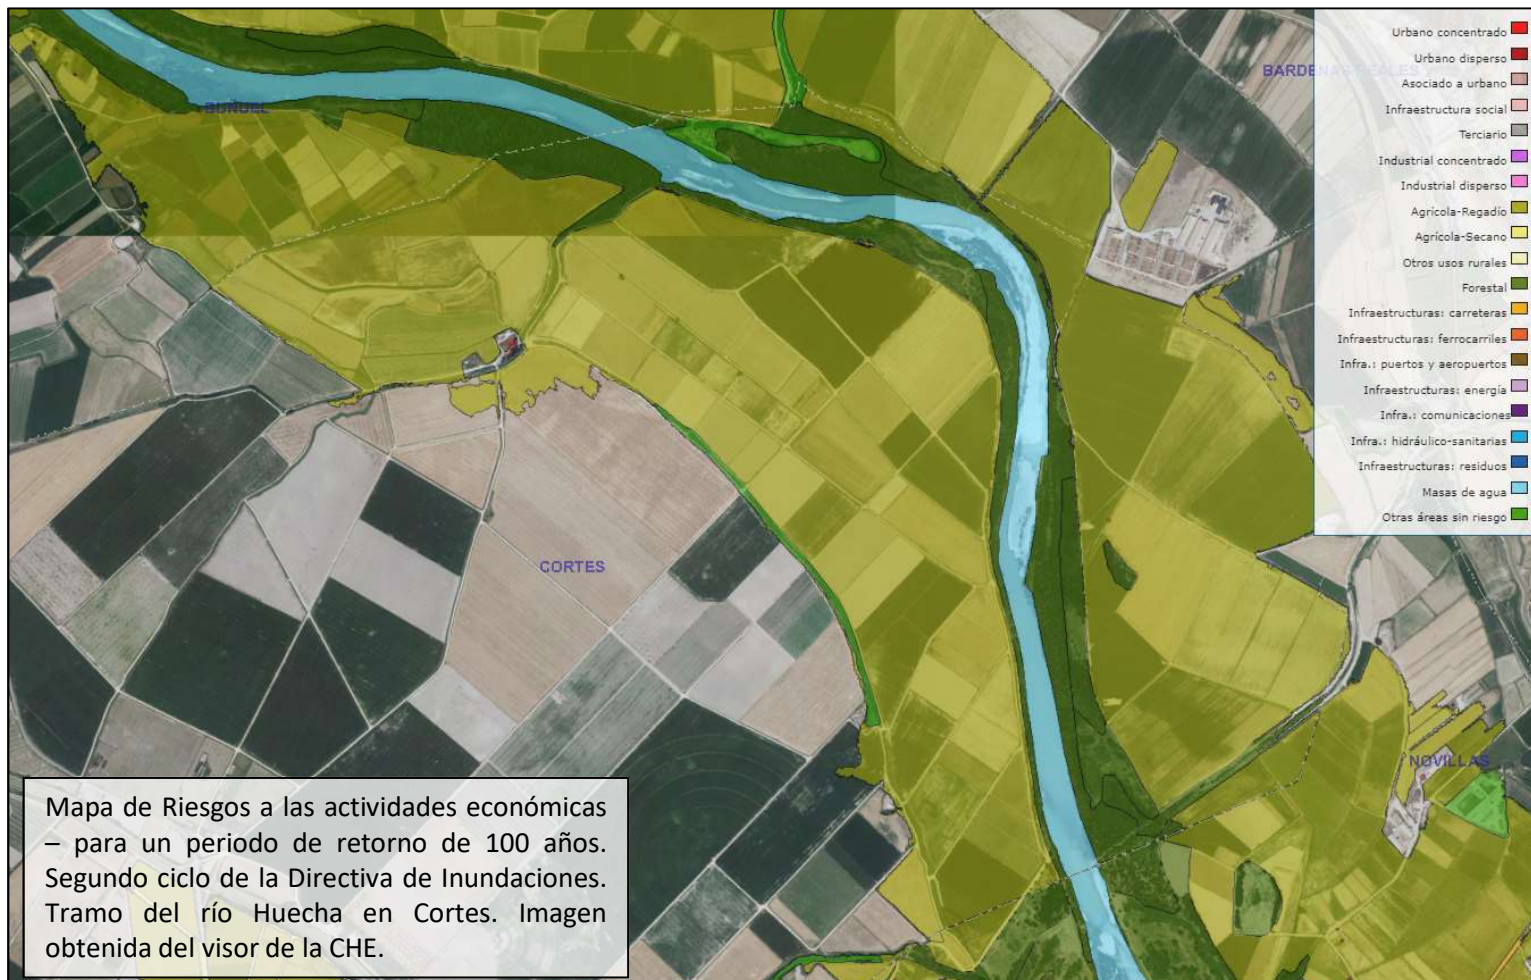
BUÑUEL

BARDE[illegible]

CORTES

NOVILLAS

Urbano concentrado
Urbano disperso
Asociado a urbano
Infraestructura social
Terciario
Industrial concentrado
Industrial disperso
Agrícola-Regadío
Agrícola-Secano
Otros usos rurales
Forestal
Infraestructuras: carreteras
Infraestructuras: ferrocarriles
Infra.: puertos y aeropuertos
Infraestructuras: energía
Infra.: comunicaciones
Infra.: hidráulico-sanitarias
Infraestructuras: residuos
Masas de agua
Otras áreas sin riesgo

Mapa de Riesgos a las actividades económicas – para un periodo de retorno de 100 años. Segundo ciclo de la Directiva de Inundaciones. Tramo del río Huecha en Cortes. Imagen obtenida del visor de la CHE.